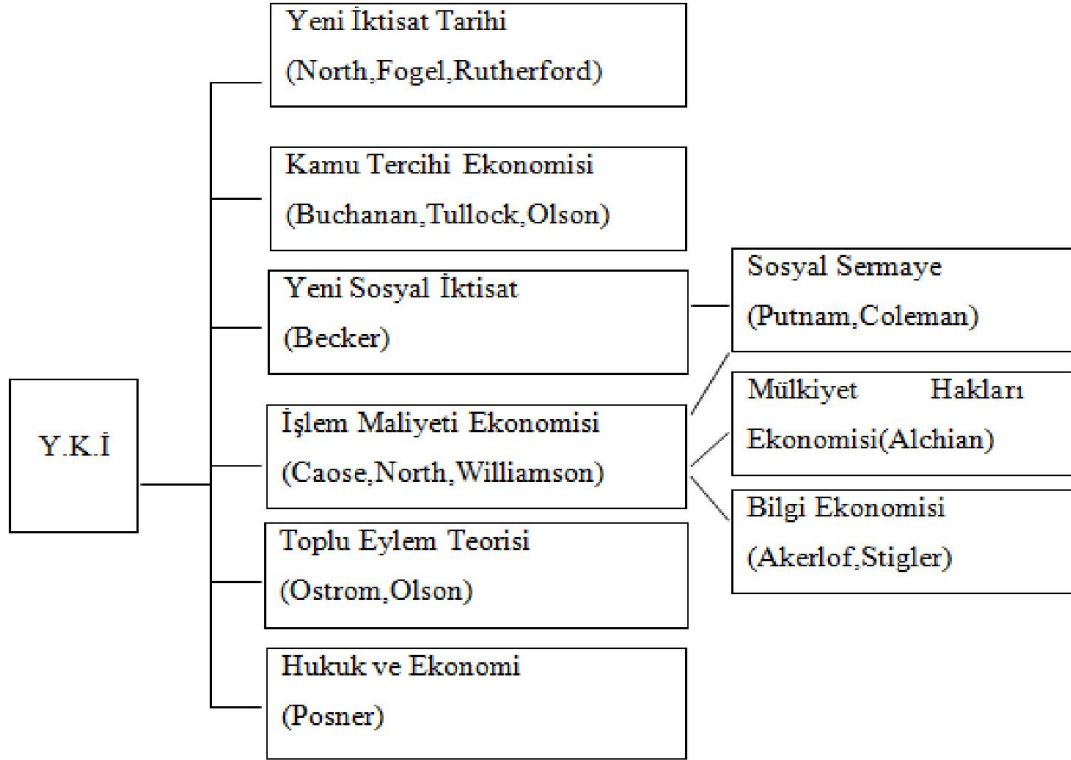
Y.K.İ

Yeni İktisat Tarihi
(North,Fogel,Rutherford)

Kamu Tercihi Ekonomisi
(Buchanan,Tullock,Olson)

Yeni Sosyal İktisat
(Becker)

İşlem Maliyeti Ekonomisi
(Caose,North,Williamson)

Toplu Eylem Teorisi
(Ostrom,Olson)

Hukuk ve Ekonomi
(Posner)

Sosyal Sermaye
(Putnam,Coleman)

Mülkiyet Hakları Ekonomisi(Alchian)

Bilgi Ekonomisi
(Akerlof,Stigler)